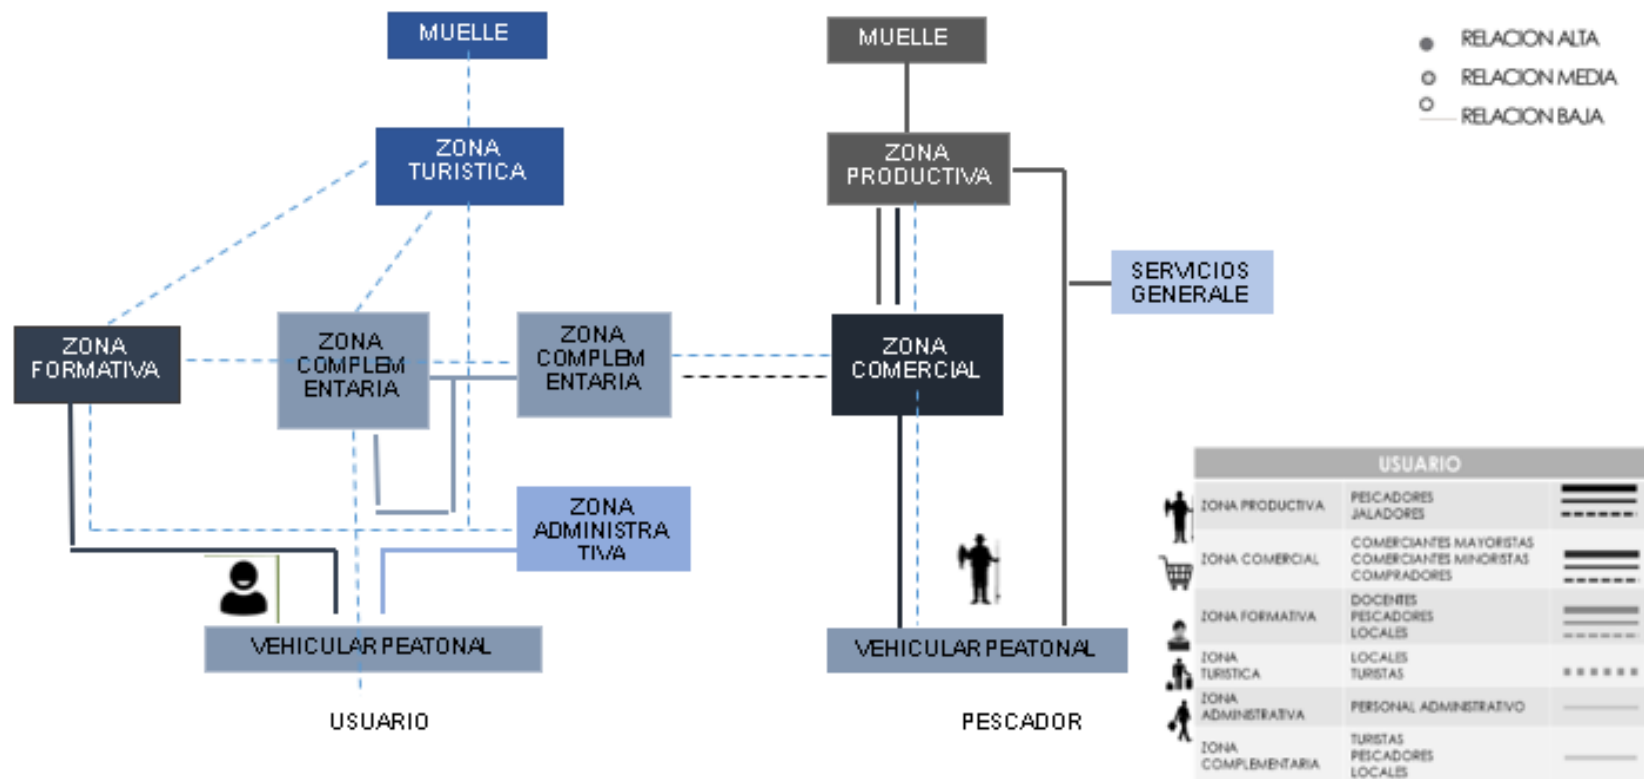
MUELLE

ZONA TURISTICA

ZONA FORMATIVA

ZONA COMPLEM ENTARIA

ZONA COMPLEM ENTARIA

ZONA ADMINISTRA TIVA

VEHICULAR PEATONAL

USUARIO

MUELLE

ZONA PRODUCTIVA

SERVICIOS GENERALE

ZONA COMERCIAL

VEHICULAR PEATONAL

PESCADOR

RELACION ALTA
RELACION MEDIA
RELACION BAJA

| USUARIO | | |
|---|---|---|
| ZONA PRODUCTIVA | PESCADORES JALADORES | |
| ZONA COMERCIAL | COMERCIANTES MAYORISTAS COMERCIANTES MINORISTAS COMPRADORES | |
| ZONA FORMATIVA | DOCENTES PESCADORES LOCALES | |
| ZONA TURISTICA | LOCALES TURISTAS | |
| ZONA ADMINISTRATIVA | PERSONAL ADMINISTRATIVO | |
| ZONA COMPLEMENTARIA | TURISTAS PESCADORES LOCALES | |